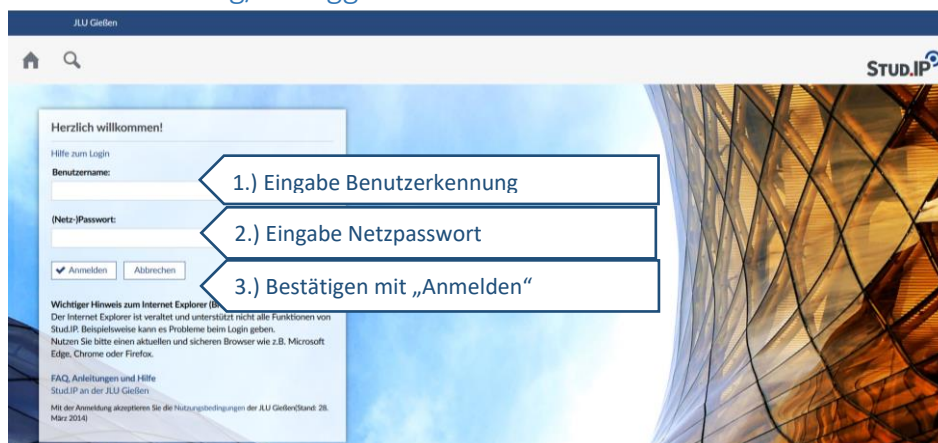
JLU Gießen

STUD.IP

Herzlich willkommen!

Hilfe zum Login

Benutzername:

1.) Eingabe Benutzerkennung

(Netz-)Passwort:

2.) Eingabe Netzpasswort

Anmelden Abbrechen

3.) Bestätigen mit „Anmelden“

Wichtiger Hinweis zum Internet Explorer (B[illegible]

Der Internet Explorer ist veraltet und unterstützt nicht alle Funktionen von Stud.IP. Beispielsweise kann es Probleme beim Login geben.

Nutzen Sie bitte einen aktuellen und sicheren Browser wie z.B. Microsoft Edge, Chrome oder Firefox.

FAQ, Anleitungen und Hilfe

Stud.IP an der JLU Gießen

Mit der Anmeldung akzeptieren Sie die Nutzungsbedingungen der JLU Gießen(Stand: 28. März 2014)